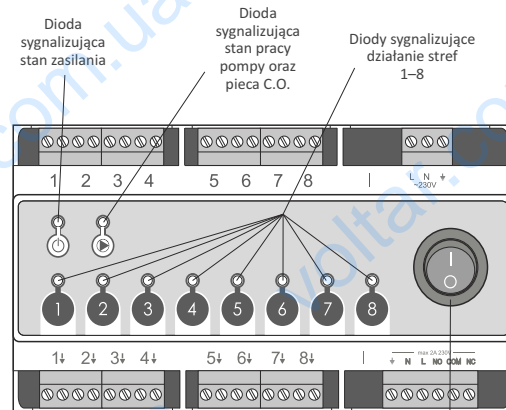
Dioda sygnalizująca stan zasilania

Dioda sygnalizująca stan pracy pompy oraz pieca C.O.

Diody sygnalizujące działanie stref 1–8

1 2 3 4

5 6 7 8

L N ⏚
~230V

I
O

1 2 3 4 5 6 7 8

1↓ 2↓ 3↓ 4↓

5↓ 6↓ 7↓ 8↓

max 2A 230V
⏚ N L NO COM NC